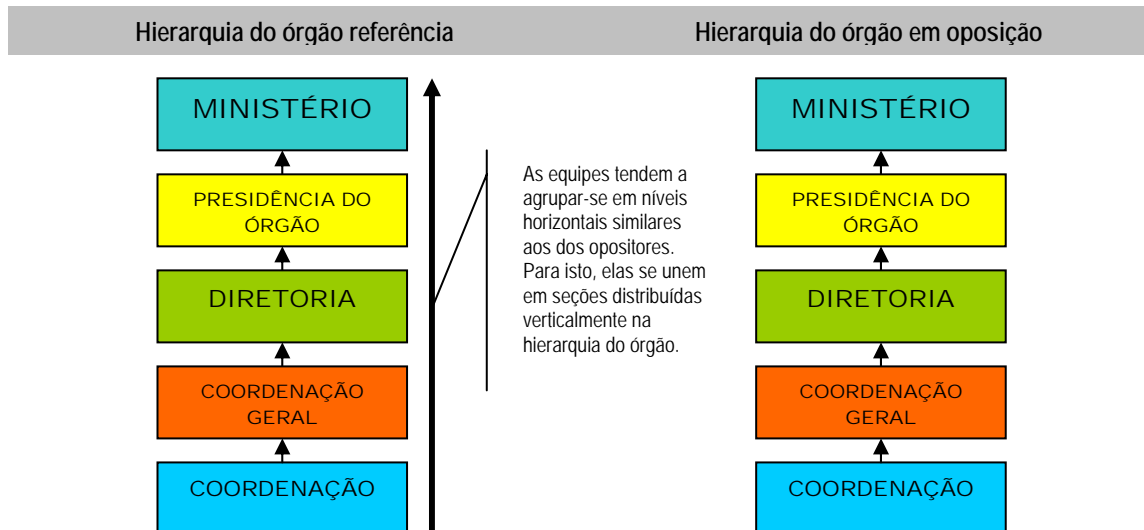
Hierarquia do órgão referência

MINISTÉRIO

PRESIDÊNCIA DO ÓRGÃO

DIRETORIA

COORDENAÇÃO GERAL

COORDENAÇÃO

As equipes tendem a agrupar-se em níveis horizontais similares aos dos opositores. Para isto, elas se unem em seções distribuídas verticalmente na hierarquia do órgão.

Hierarquia do órgão em oposição

MINISTÉRIO

PRESIDÊNCIA DO ÓRGÃO

DIRETORIA

COORDENAÇÃO GERAL

COORDENAÇÃO